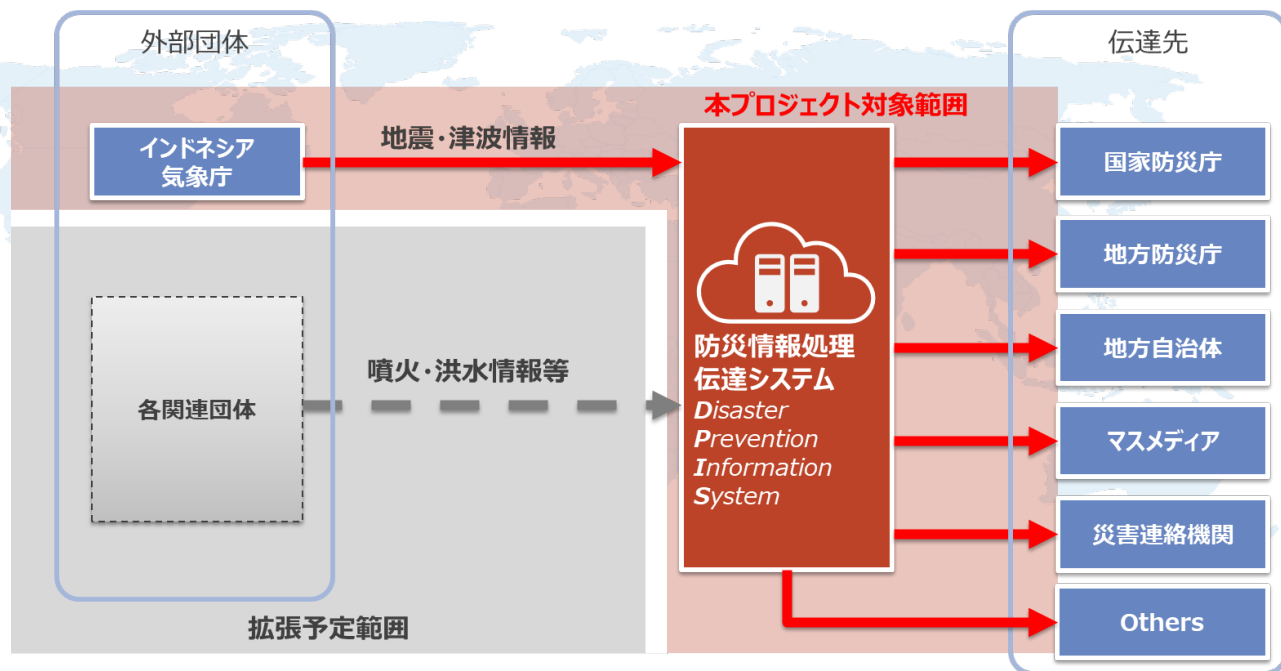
外部団体

伝達先

本プロジェクト対象範囲

インドネシア気象庁

地震・津波情報

国家防災庁

地方防災庁

地方自治体

マスメディア

災害連絡機関

Others

各関連団体

噴火・洪水情報等

防災情報処理伝達システム
Disaster
Prevention
Information
System

拡張予定範囲